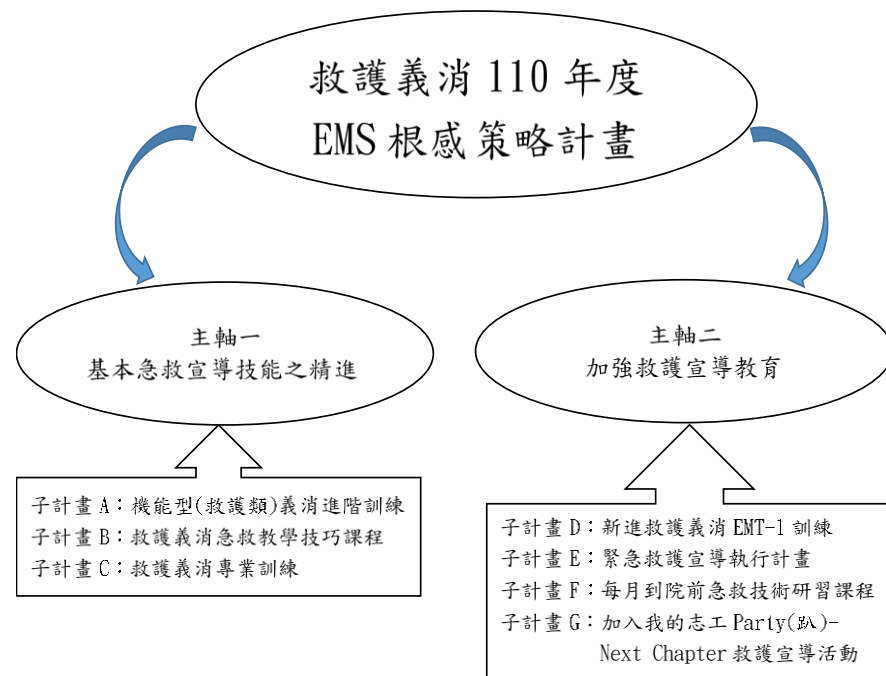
救護義消 110 年度
EMS 根感策略計畫

主軸一
基本急救宣導技能之精進

主軸二
加強救護宣導教育

子計畫 A：機能型(救護類)義消進階訓練
子計畫 B：救護義消急救教學技巧課程
子計畫 C：救護義消專業訓練

子計畫 D：新進救護義消 EMT-1 訓練
子計畫 E：緊急救護宣導執行計畫
子計畫 F：每月到院前急救技術研習課程
子計畫 G：加入我的志工 Party(趴)-Next Chapter 救護宣導活動